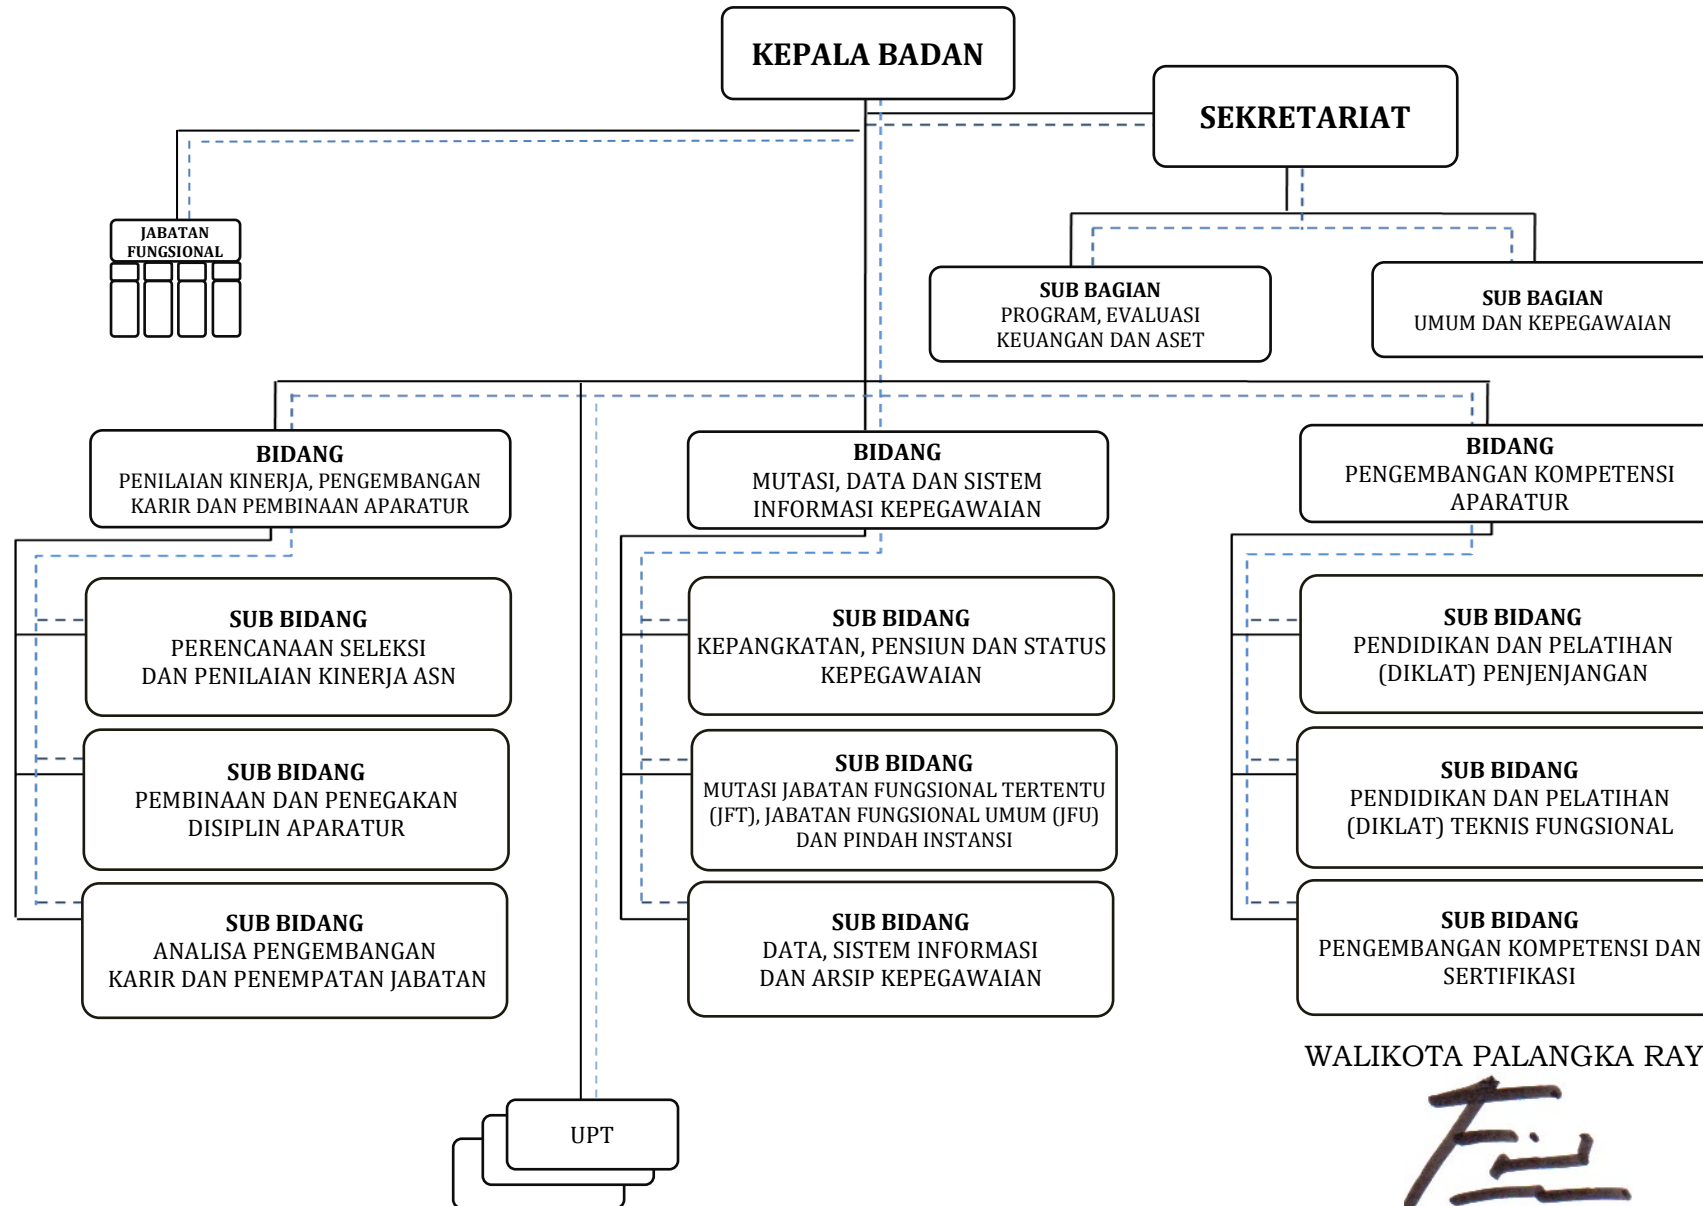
KEPALA BADAN

SEKRETARIAT

JABATAN FUNGSIONAL

SUB BAGIAN
PROGRAM, EVALUASI KEUANGAN DAN ASET

SUB BAGIAN
UMUM DAN KEPEGAWAIAN

BIDANG
PENILAIAN KINERJA, PENGEMBANGAN KARIR DAN PEMBINAAN APARATUR

BIDANG
MUTASI, DATA DAN SISTEM INFORMASI KEPEGAWAIAN

BIDANG
PENGEMBANGAN KOMPETENSI APARATUR

SUB BIDANG
PERENCANAAN SELEKSI DAN PENILAIAN KINERJA ASN

SUB BIDANG
PEMBINAAN DAN PENEGAKAN DISIPLIN APARATUR

SUB BIDANG
ANALISA PENGEMBANGAN KARIR DAN PENEMPATAN JABATAN

SUB BIDANG
KEPANGKATAN, PENSIUN DAN STATUS KEPEGAWAIAN

SUB BIDANG
MUTASI JABATAN FUNGSIONAL TERTENTU (JFT), JABATAN FUNGSIONAL UMUM (JFU) DAN PINDAH INSTANSI

SUB BIDANG
DATA, SISTEM INFORMASI DAN ARSIP KEPEGAWAIAN

SUB BIDANG
PENDIDIKAN DAN PELATIHAN (DIKLAT) PENJENJANGAN

SUB BIDANG
PENDIDIKAN DAN PELATIHAN (DIKLAT) TEKNIS FUNGSIONAL

SUB BIDANG
PENGEMBANGAN KOMPETENSI DAN SERTIFIKASI

UPT

WALIKOTA PALANGKA RAY